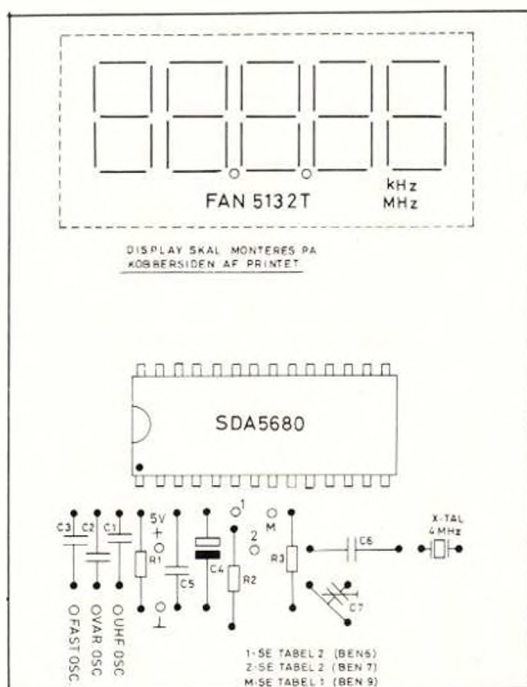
FAN 5132T

kHz
MHz

DISPLAY SKAL MONTERES PA
KOBBERSIDEN AF PRINTET

SDA5680

C3 C2 C1 5V + R1 C5 C4 1 2 M R2 R3 C6 X-TAL 4MHz C7

O FAST OSC
O VAR OSC
O UHF OSC

1-SE TABEL 2 (BEN 6)
2-SE TABEL 2 (BEN 7)
M-SE TABEL 1 (BEN 9)